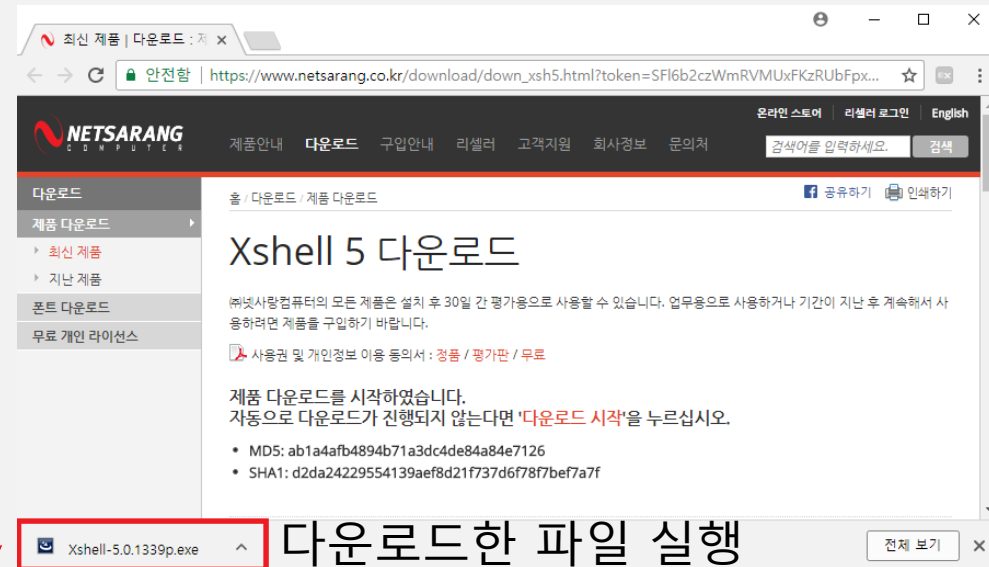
최신 제품 | 다운로드 : 제

안전함 | https://www.netsarang.co.kr/download/down_xsh5.html?token=SFl6b2czWmRVMUxFKzRUbFpx...

NETSARANG COMPUTER

온라인 스토어 리셀러 로그인 English

제품안내 다운로드 구입안내 리셀러 고객지원 회사정보 문의처

검색어를 입력하세요. 검색

다운로드
제품 다운로드
최신 제품
지난 제품
폰트 다운로드
무료 개인 라이선스

홈 / 다운로드 / 제품 다운로드

공유하기 인쇄하기

Xshell 5 다운로드

㈜넷사랑컴퓨터의 모든 제품은 설치 후 30일 간 평가용으로 사용할 수 있습니다. 업무용으로 사용하거나 기간이 지난 후 계속해서 사용하려면 제품을 구입하기 바랍니다.

사용권 및 개인정보 이용 동의서 : 정품 / 평가판 / 무료

제품 다운로드를 시작하였습니다.
자동으로 다운로드가 진행되지 않는다면 '다운로드 시작'을 누르십시오.

• MD5: ab1a4afb4894b71a3dc4de84a84e7126
• SHA1: d2da24229554139aef8d21f737d6f78f7bef7a7f

Xshell-5.0.1339p.exe

다운로드한 파일 실행

전체 보기